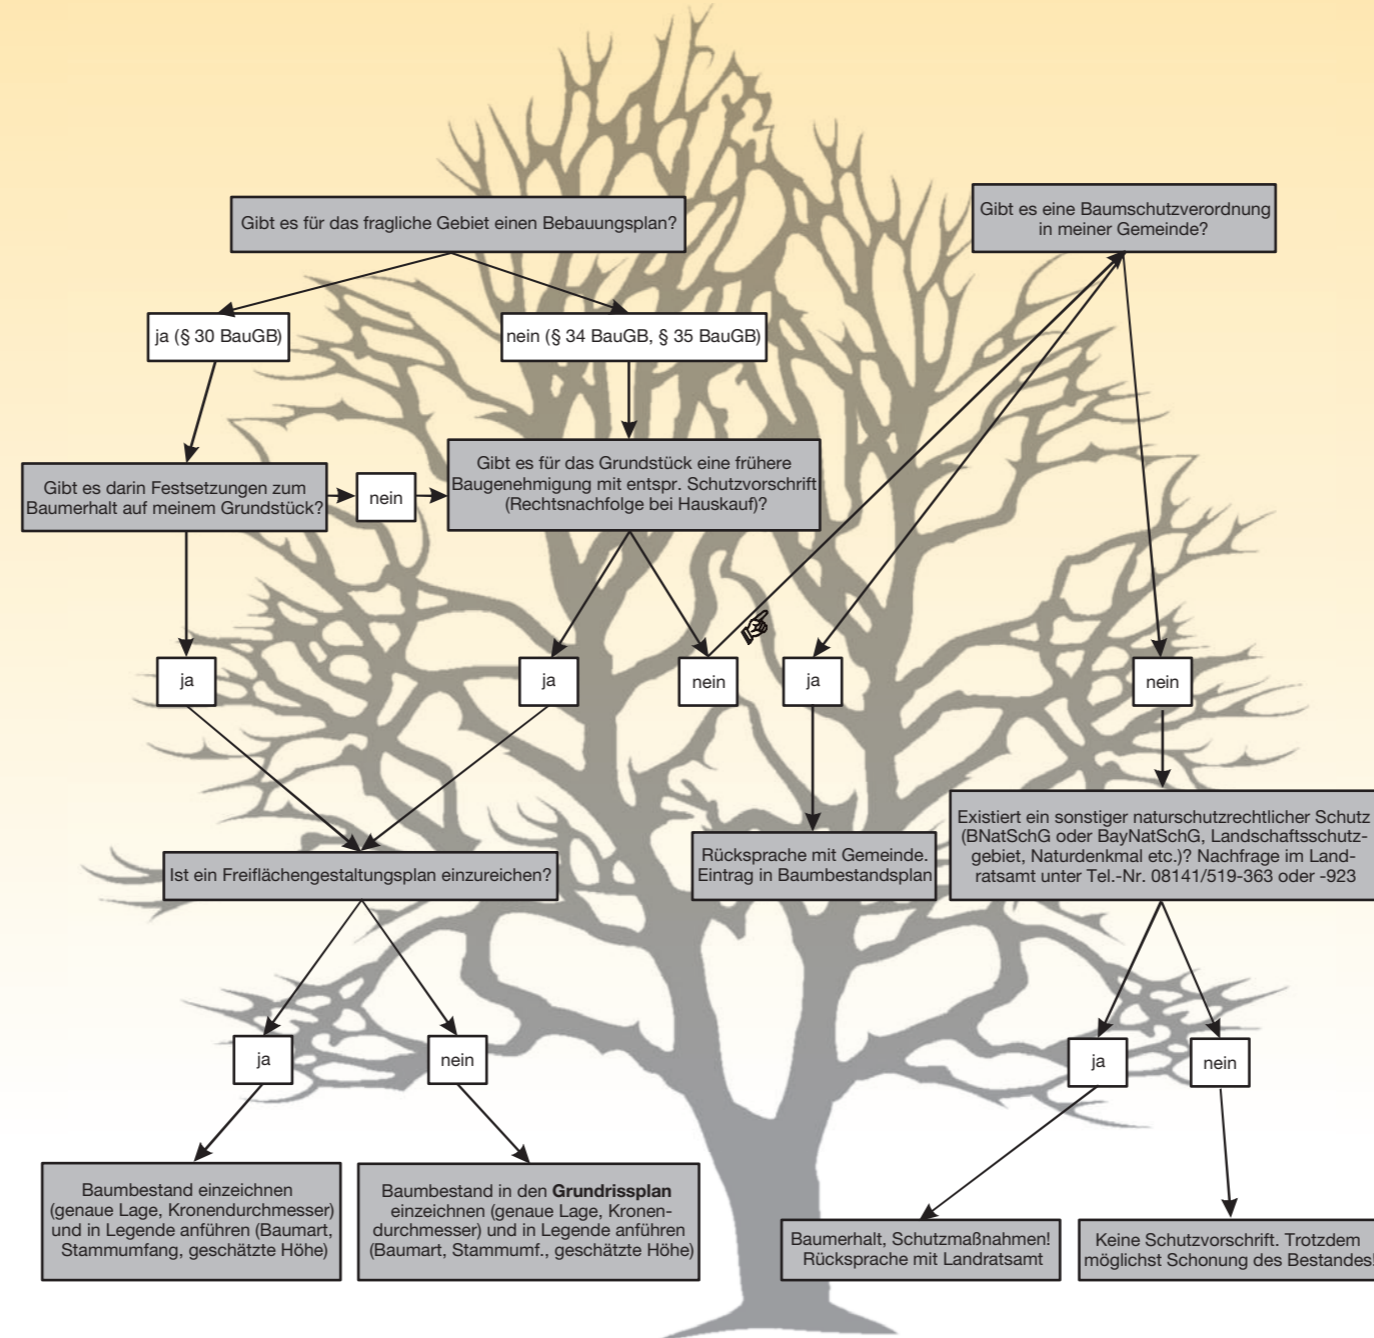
Gibt es für das fragliche Gebiet einen Bebauungsplan?

Gibt es eine Baumschutzverordnung in meiner Gemeinde?

ja (§ 30 BauGB)

nein (§ 34 BauGB, § 35 BauGB)

Gibt es darin Festsetzungen zum Baumerhalt auf meinem Grundstück?

nein

Gibt es für das Grundstück eine frühere Baugenehmigung mit entspr. Schutzvorschrift (Rechtsnachfolge bei Hauskauf)?

ja

ja

nein

ja

nein

Ist ein Freiflächengestaltungsplan einzureichen?

Rücksprache mit Gemeinde. Eintrag in Baumbestandsplan

Existiert ein sonstiger naturschutzrechtlicher Schutz (BNatSchG oder BayNatSchG, Landschaftsschutzgebiet, Naturdenkmal etc.)? Nachfrage im Landratsamt unter Tel.-Nr. 08141/519-363 oder -923

ja

nein

ja

nein

Baumbestand einzeichnen (genaue Lage, Kronendurchmesser) und in Legende anführen (Baumart, Stammumfang, geschätzte Höhe)

Baumbestand in den **Grundrissplan** einzeichnen (genaue Lage, Kronendurchmesser) und in Legende anführen (Baumart, Stammumf., geschätzte Höhe)

Baumerhalt, Schutzmaßnahmen! Rücksprache mit Landratsamt

Keine Schutzvorschrift. Trotzdem möglichst Schonung des Bestandes!